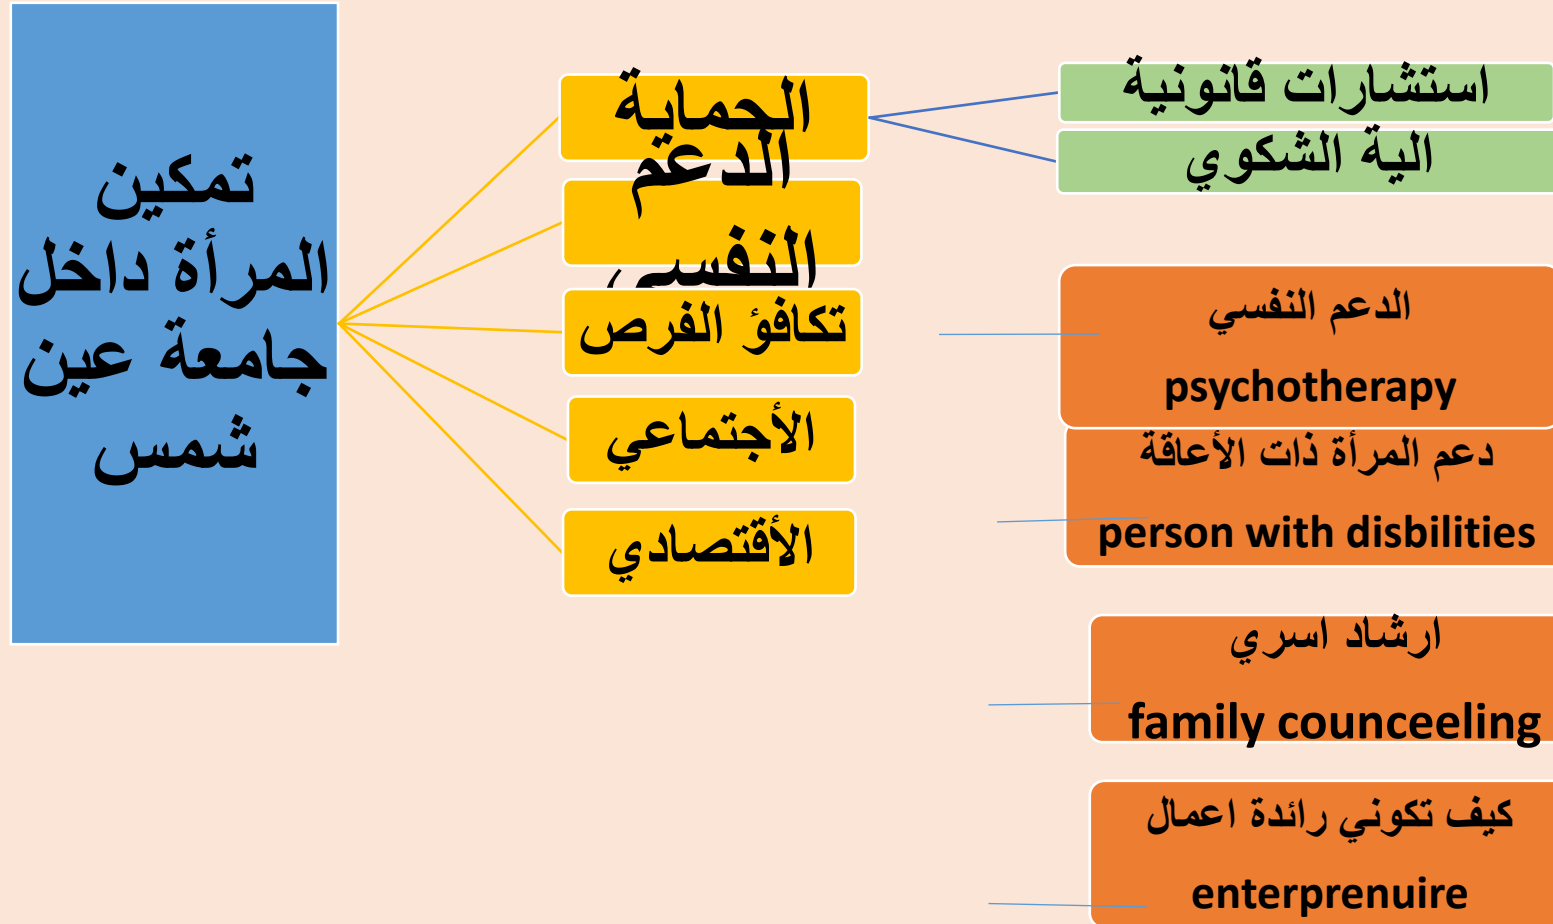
تمكين المرأة داخل جامعة عين شمس

الحماية

الدعم النفسي

تكافؤ الفرص

الأجتماعي

الأقتصادي

استشارات قانونية

الية الشكوي

الدعم النفسي
psychotherapy

دعم المرأة ذات الأعاقة
person with disbilities

ارشاد اسري
family counceeling

كيف تكوني رائدة اعمال
enterprenuire